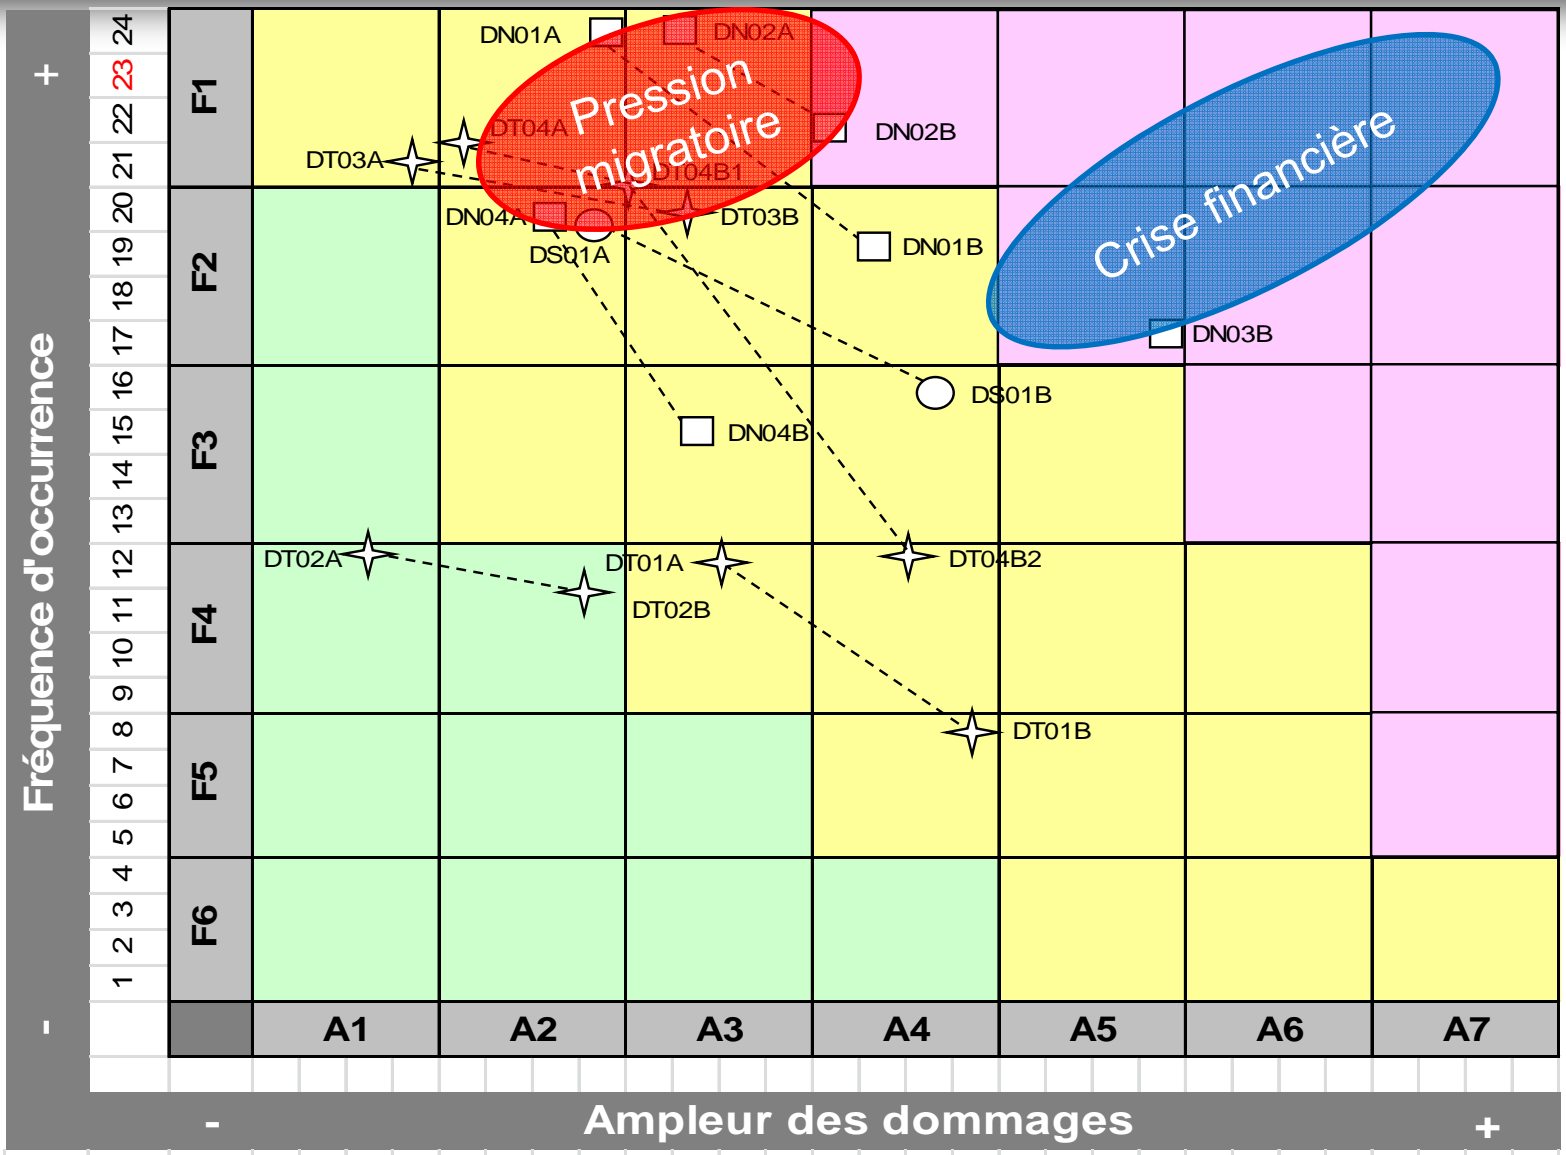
+

Fréquence d'occurrence

-

24
23
22
21
20
19
18
17
16
15
14
13
12
11
10
9
8
7
6
5
4
3
2
1

F1
F2
F3
F4
F5
F6

DN01A
DN02A
Pression migratoire
DT04A
DN02B
DT03A
DT04B1
DN04A
DT03B
DS01A
DN01B
Crise financière
DN03B
DS01B
DN04B
DT02A
DT01A
DT04B2
DT02B
DT01B

A1
A2
A3
A4
A5
A6
A7

-
Ampleur des dommages
+